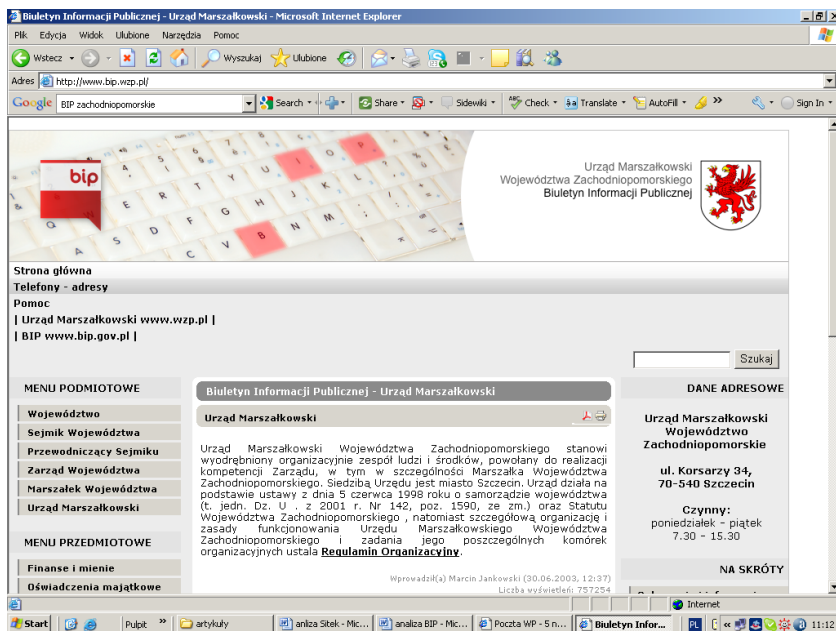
Biuletyn Informacji Publicznej - Urząd Marszałkowski - Microsoft Internet Explorer

Plik Edycja Widok Ulubione Narzędzia Pomoc

Wstecz Wyszukaj Ulubione

Adres http://www.bip.wzp.pl/

Google BIP zachodniopomorskie Search Share Sidewiki Check Translate AutoFill Sign In

bip

Urząd Marszałkowski
Województwa Zachodniopomorskiego
Biuletyn Informacji Publicznej

Strona główna
Telefony - adresy
Pomoc
| Urząd Marszałkowski www.wzp.pl |
| BIP www.bip.gov.pl |

Szukaj

MENU PODMIOTOWE

Województwo
Sejmik Województwa
Przewodniczący Sejmiku
Zarząd Województwa
Marszałek Województwa
Urząd Marszałkowski

MENU PRZEDMIOTOWE

Finanse i mienie
Oświadczenia majątkowe

Biuletyn Informacji Publicznej - Urząd Marszałkowski

Urząd Marszałkowski

Urząd Marszałkowski Województwa Zachodniopomorskiego stanowi wyodrębniony organizacyjnie zespół ludzi i środków, powołany do realizacji kompetencji Zarządu, w tym w szczególności Marszałka Województwa Zachodniopomorskiego. Siedzibą Urzędu jest miasto Szczecin. Urząd działa na podstawie ustawy z dnia 5 czerwca 1998 roku o samorządzie województwa (t. jedn. Dz. U . z 2001 r. Nr 142, poz. 1590, ze zm.) oraz Statutu Województwa Zachodniopomorskiego , natomiast szczegółową organizację i zasady funkcjonowania Urzędu Marszałkowskiego Województwa Zachodniopomorskiego i zadania jego poszczególnych komórek organizacyjnych ustala Regulamin Organizacyjny.

Wprowadził(a) Marcin Jankowski (30.06.2003, 12:37)
Liczba wyświetleń: 757254

DANE ADRESOWE

Urząd Marszałkowski Województwa Zachodniopomorskie

ul. Korsarzy 34,
70-540 Szczecin

Czynny:
poniedziałek - piątek
7.30 - 15.30

NA SKRÓTY

Internet

Start Pulpit artykuły anliza Sitek - Mic... analiza BIP - Mic... Poczta WP - 5 n... Biuletyn Infor... PL 11:12